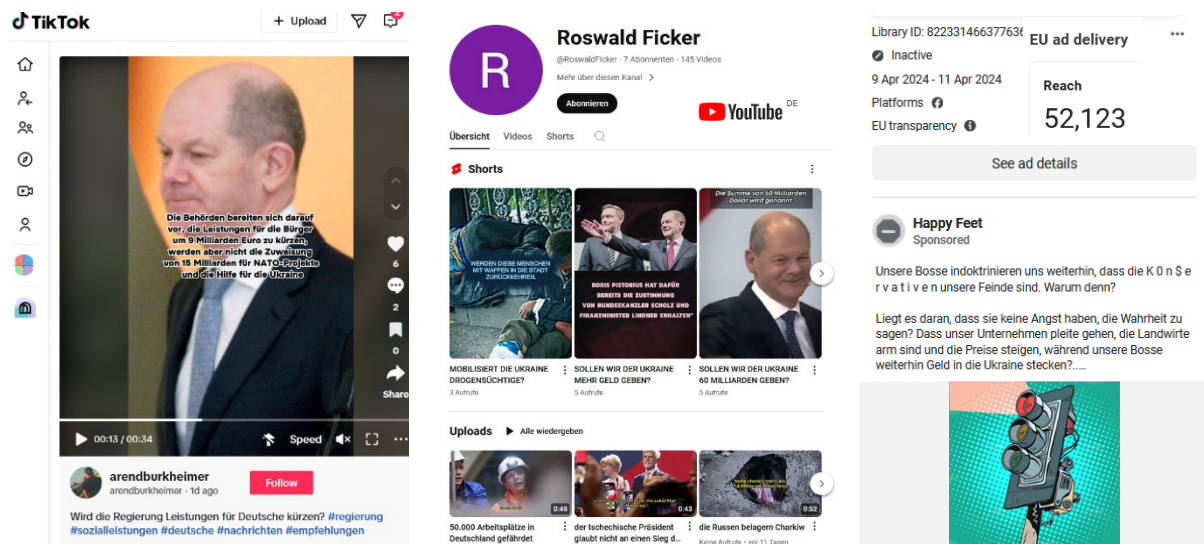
TikTok
+ Upload

Die Behörden bereiten sich darauf vor, die Leistungen für die Bürger um 9 Milliarden Euro zu kürzen, werden aber nicht die Zuweisung von 15 Milliarden für NATO-Projekte und die Hilfe für die Ukraine

6
2
0
Share

00:13 / 00:34
Speed

arendburkheimer
arendburkheimer · 1d ago
Follow

Wird die Regierung Leistungen für Deutsche kürzen? #regierung #sozialleistungen #deutsche #nachrichten #empfehlungen

R
Roswald Ficker
@RoswaldFicker · 7 Abonnenten · 145 Videos
Mehr über diesen Kanal >
Abonnieren
YouTube DE

Übersicht Videos Shorts

Shorts

WERDEN DIESE MENSCHEN MIT WAFFEN IN DIE STADT ZURÜCKKEHREN.
BORIS PISTORIUS HAT DAFÜR BEREITS DIE ZUSTIMMUNG VON BUNDESKANZLER SCHOLZ UND FINANZMINISTER LINDNER ERHALTEN
Die Summe von 60 Milliarden Dollar wird genannt.

MOBILISIERT DIE UKRAINE DROGENSÜCHTIGE?
3 Aufrufe
SOLLEN WIR DER UKRAINE MEHR GELD GEBEN?
5 Aufrufe
SOLLEN WIR DER UKRAINE 60 MILLIARDEN GEBEN?
5 Aufrufe

Uploads ▶ Alle wiedergeben

0:48
50.000 Arbeitsplätze in Deutschland gefährdet
0:43
der tschechische Präsident glaubt nicht an einen Sieg d...
0:52
die Russen belagern Charkiw
Keine Aufrufe · vor 11 Tagen

Library ID: 82233146637636
Inactive
9 Apr 2024 - 11 Apr 2024
Platforms
EU transparency
EU ad delivery
Reach
52,123
See ad details

Happy Feet
Sponsored

Unsere Bosse indoktrinieren uns weiterhin, dass die K 0 n $ e r v a t i v e n unsere Feinde sind. Warum denn?

Liegt es daran, dass sie keine Angst haben, die Wahrheit zu sagen? Dass unser Unternehmen pleite gehen, die Landwirte arm sind und die Preise steigen, während unsere Bosse weiterhin Geld in die Ukraine stecken?.....